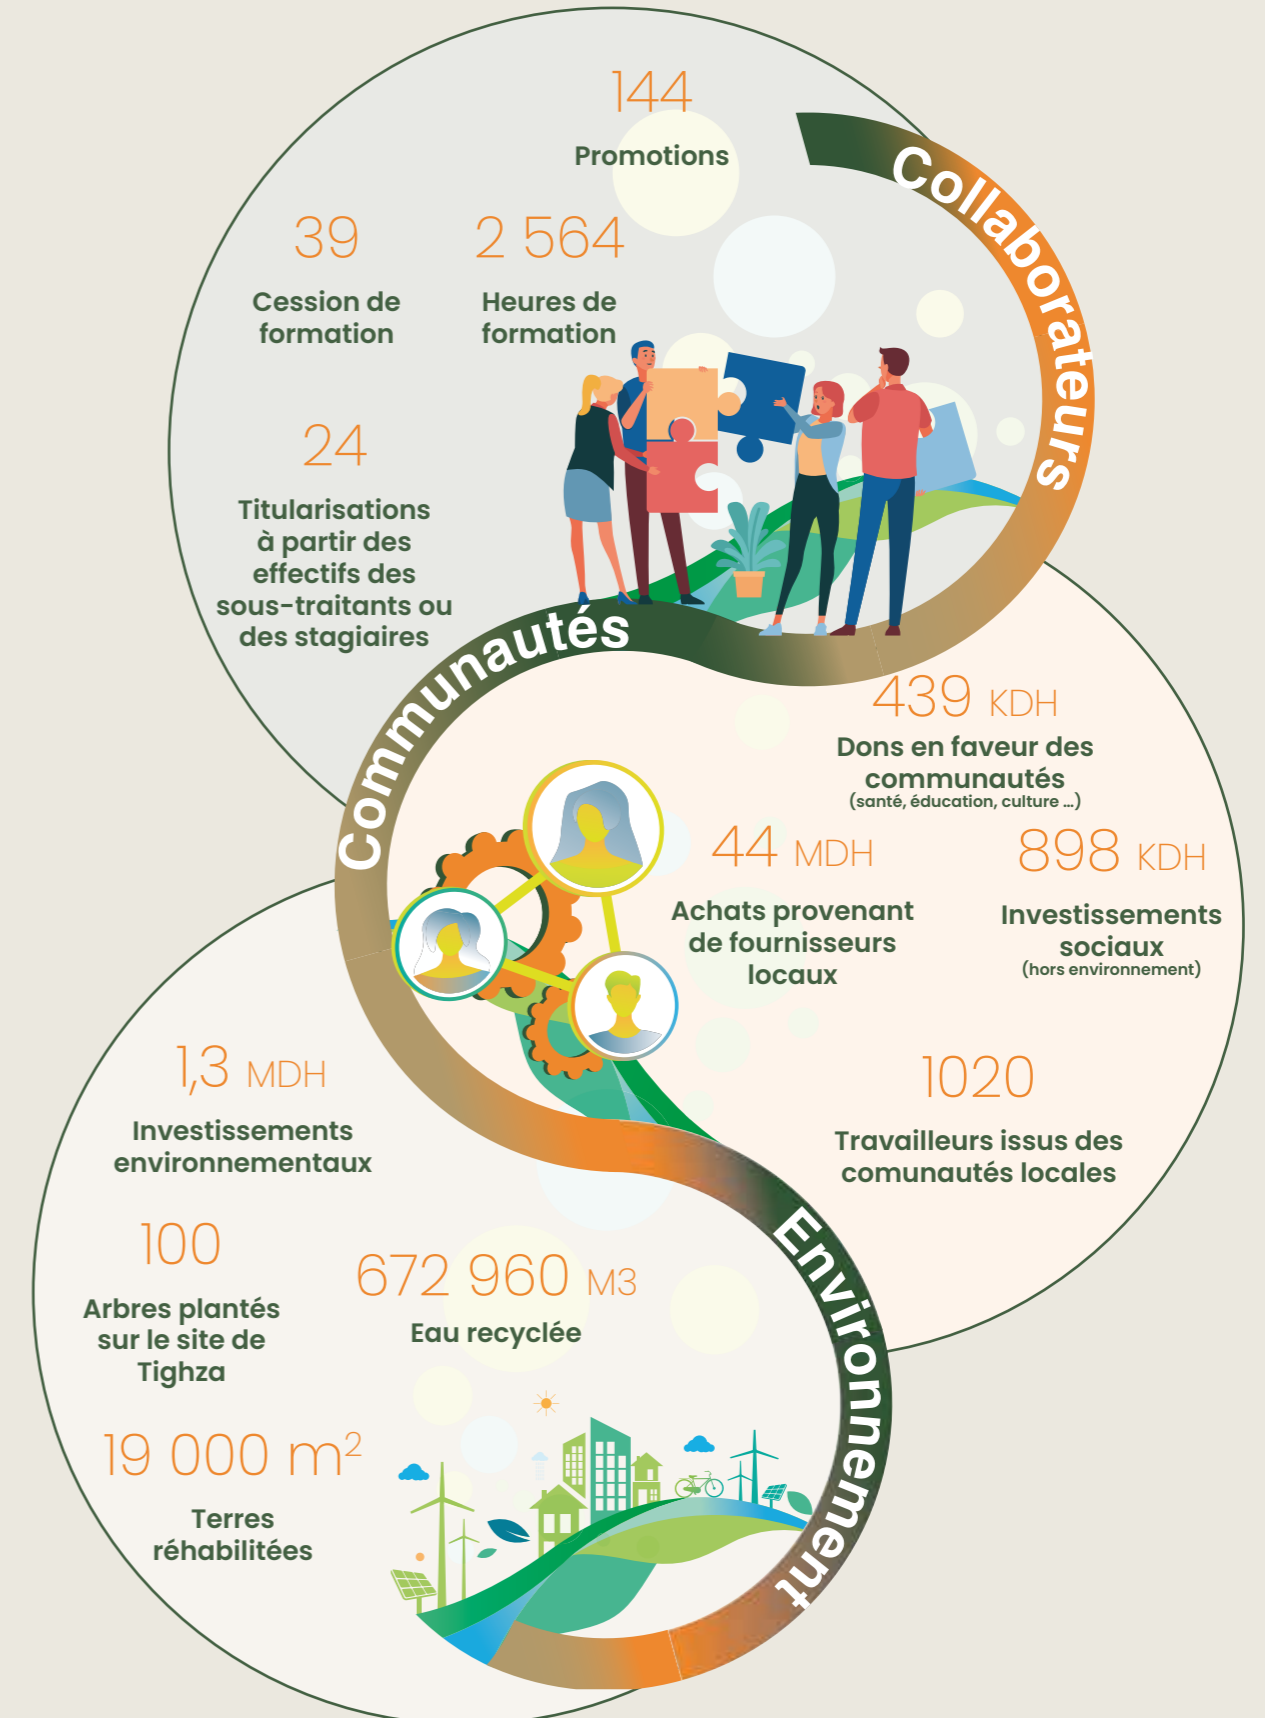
144
Promotions

Collaborateurs

39
Cession de formation

2 564
Heures de formation

24
Titularisations à partir des effectifs des sous-traitants ou des stagiaires

Communautés

439 KDH
Dons en faveur des communautés
(santé, éducation, culture ...)

44 MDH
Achats provenant de fournisseurs locaux

898 KDH
Investissements sociaux
(hors environnement)

1020
Travailleurs issus des comunautés locales

Environnement

1,3 MDH
Investissements environnementaux

100
Arbres plantés sur le site de Tighza

672 960 M3
Eau recyclée

19 000 $m^2$
Terres réhabilitées